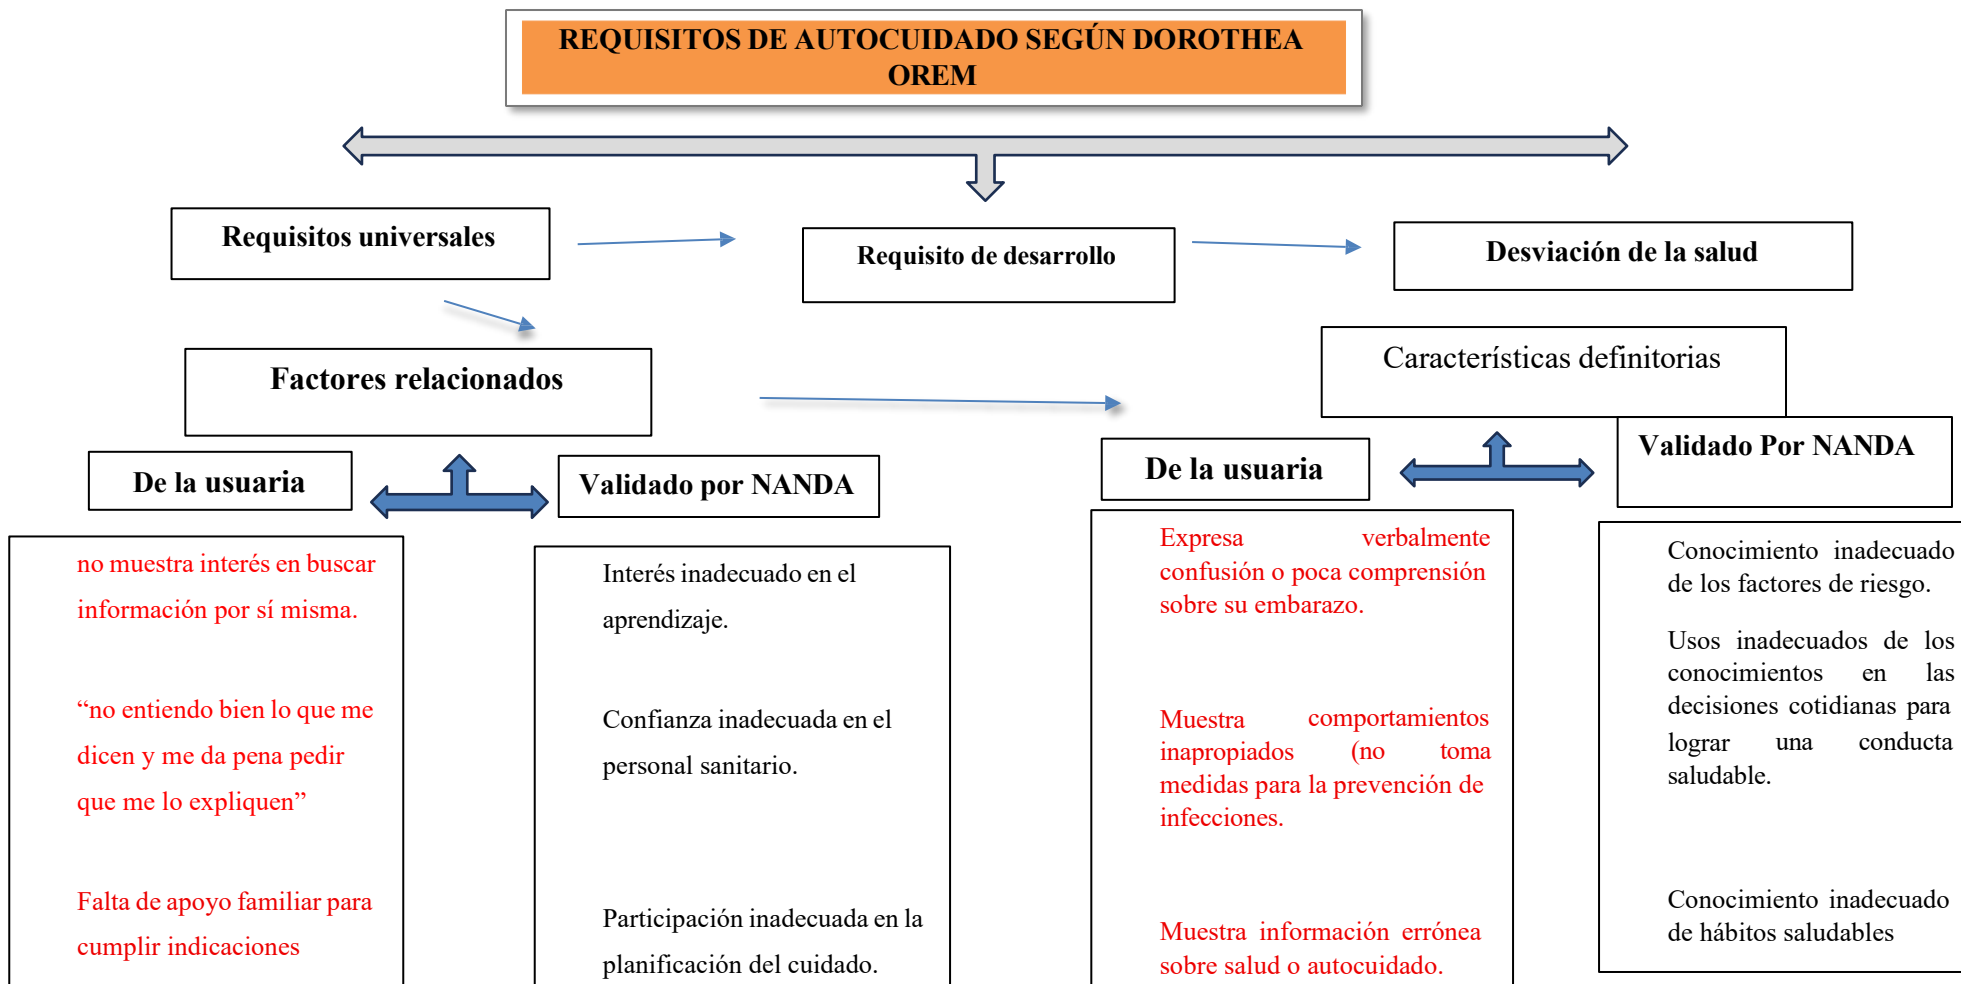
REQUISITOS DE AUTOCUIDADO SEGÚN DOROTHEA OREM

Requisitos universales

Requisito de desarrollo

Desviación de la salud

Factores relacionados

Características definitorias

De la usuaria

Validado por NANDA

De la usuaria

Validado Por NANDA

no muestra interés en buscar información por sí misma.

“no entiendo bien lo que me dicen y me da pena pedir que me lo expliquen”

Falta de apoyo familiar para cumplir indicaciones

Interés inadecuado en el aprendizaje.

Confianza inadecuada en el personal sanitario.

Participación inadecuada en la planificación del cuidado.

Expresa verbalmente confusión o poca comprensión sobre su embarazo.

Muestra comportamientos inapropiados (no toma medidas para la prevención de infecciones.

Muestra información errónea sobre salud o autocuidado.

Conocimiento inadecuado de los factores de riesgo.

Usos inadecuados de los conocimientos en las decisiones cotidianas para lograr una conducta saludable.

Conocimiento inadecuado de hábitos saludables